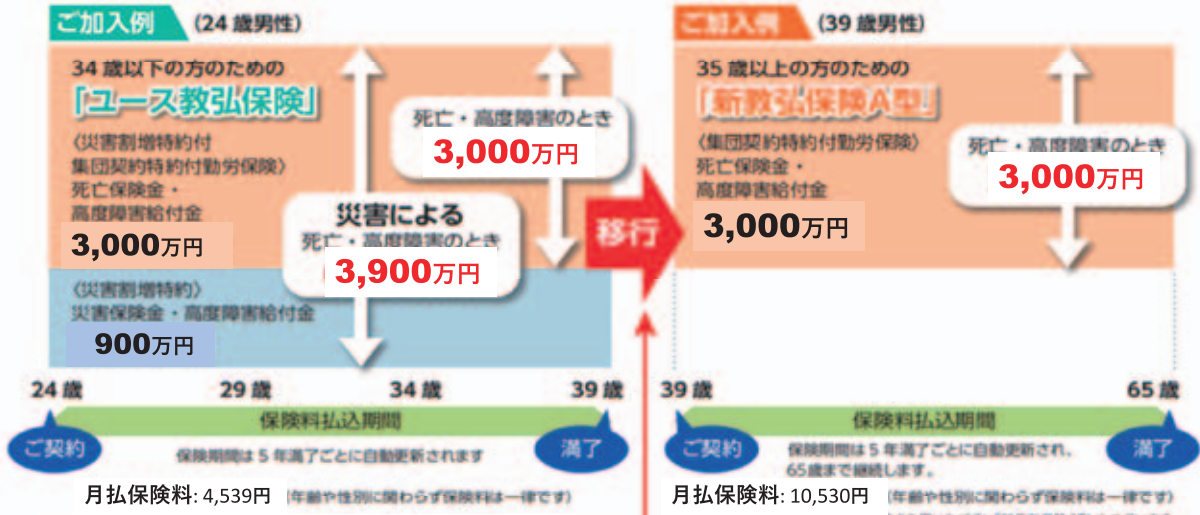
ご加入例 (24歳男性)

34歳以下の方のための
「ユース教弘保険」
(災害割増特約付
集団契約特約付勤労保険)
死亡保険金・
高度障害給付金
3,000万円

死亡・高度障害のとき
3,000万円

災害による
死亡・高度障害のとき
3,900万円

(災害割増特約)
災害保険金・高度障害給付金
900万円

24歳 29歳 34歳 39歳
保険料払込期間
ご契約
保険期間は5年満了ごとに自動更新されます
満了
月払保険料: 4,539円 (年齢や性別に関わらず保険料は一律です)

移行

ご加入例 (39歳男性)

35歳以上の方のための
「新教弘保険A型」
(集団契約特約付勤労保険)
死亡保険金・
高度障害給付金
3,000万円

死亡・高度障害のとき
3,000万円

39歳 65歳
保険料払込期間
ご契約
保険期間は5年満了ごとに自動更新され、
65歳まで継続します。
満了
月払保険料: 10,530円 (年齢や性別に関わらず保険料は一律です)